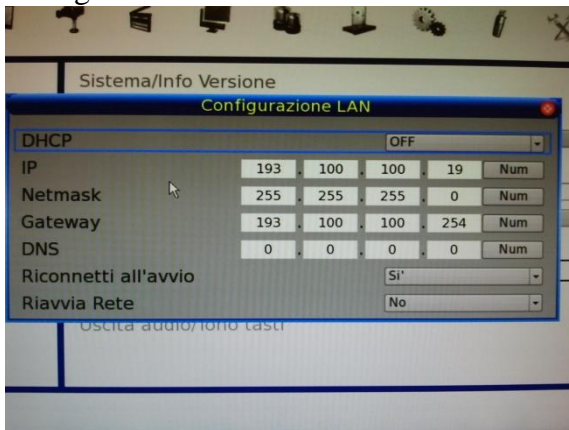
Sistema/Info Versione

Configurazione LAN

| DHCP | OFF | | | | |
|---|---|---|---|---|---|
| IP | 193 | 100 | 100 | 19 | Num |
| Netmask | 255 | 255 | 255 | 0 | Num |
| Gateway | 193 | 100 | 100 | 254 | Num |
| DNS | 0 | 0 | 0 | 0 | Num |
| Riconnetti all'avvio | Si' | | | | |
| Riavvia Rete | No | | | | |

Uscita audio/tono tasti